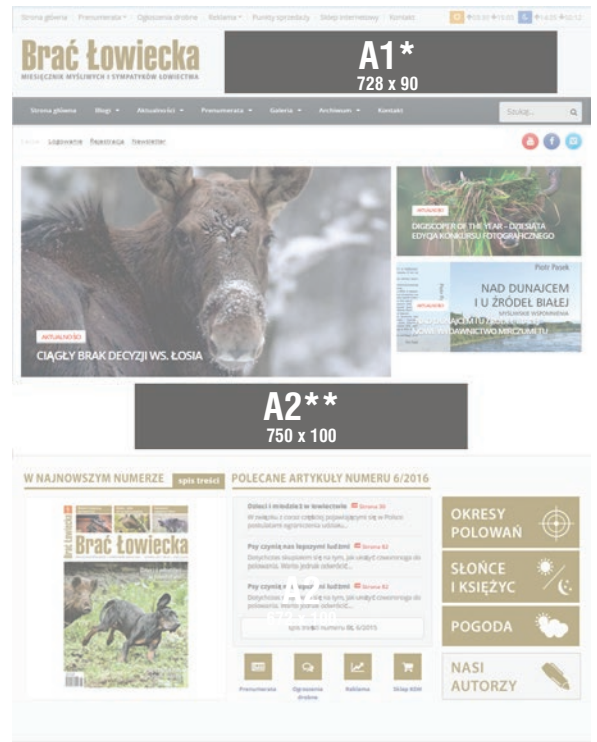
Strona główna | Prenumerata | Ogłoszenia drobne | Reklama | Punkty sprzedaży | Sklep internetowy | Kontakt

Brać Łowiecka
MIESIĘCZNIK MYŚLIWYCH I SYMPATYKÓW ŁOWIECTWA

A1*
728 x 90

Strona główna | Blogi | Aktualności | Prenumerata | Galeria | Archiwum | Kontakt

Szukaj...

Logowanie Rejestracja Newsletter

AKTUALNOŚCI
CIĄGŁY BRAK DECYZJI WS. ŁOSIA

AKTUALNOŚCI
DIGISCOPER OF THE YEAR - DZIESIĄTA EDYCJA KONKURSU FOTOGRAFICZNEGO

Piotr Pasek
NAD DUNAJCEM I U ŹRÓDEŁ BIAŁEJ
MYŚLIWSKIE WSPOMNIENIA

AKTUALNOŚCI
NOWE WYDAWNICTWO MIRCZUMITU

A2**
750 x 100

W NAJNOWSZYM NUMERZE spis treści

Brać Łowiecka

POLECANE ARTYKUŁY NUMERU 6/2016

Dzieci i młodzież w łowiectwie Strona 30
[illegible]

Psy czynią nas lepszymi ludźmi Strona 82
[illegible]

Psy czynią nas lepszymi ludźmi Strona 82
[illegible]

spis treści numeru 06/2015

Prenumerata | Ogłoszenia drobne | Reklama | Sklep BŁW

OKRESY POLOWAŃ
SŁOŃCE I KSIĘŻYC
POGODA
NASI AUTORZY